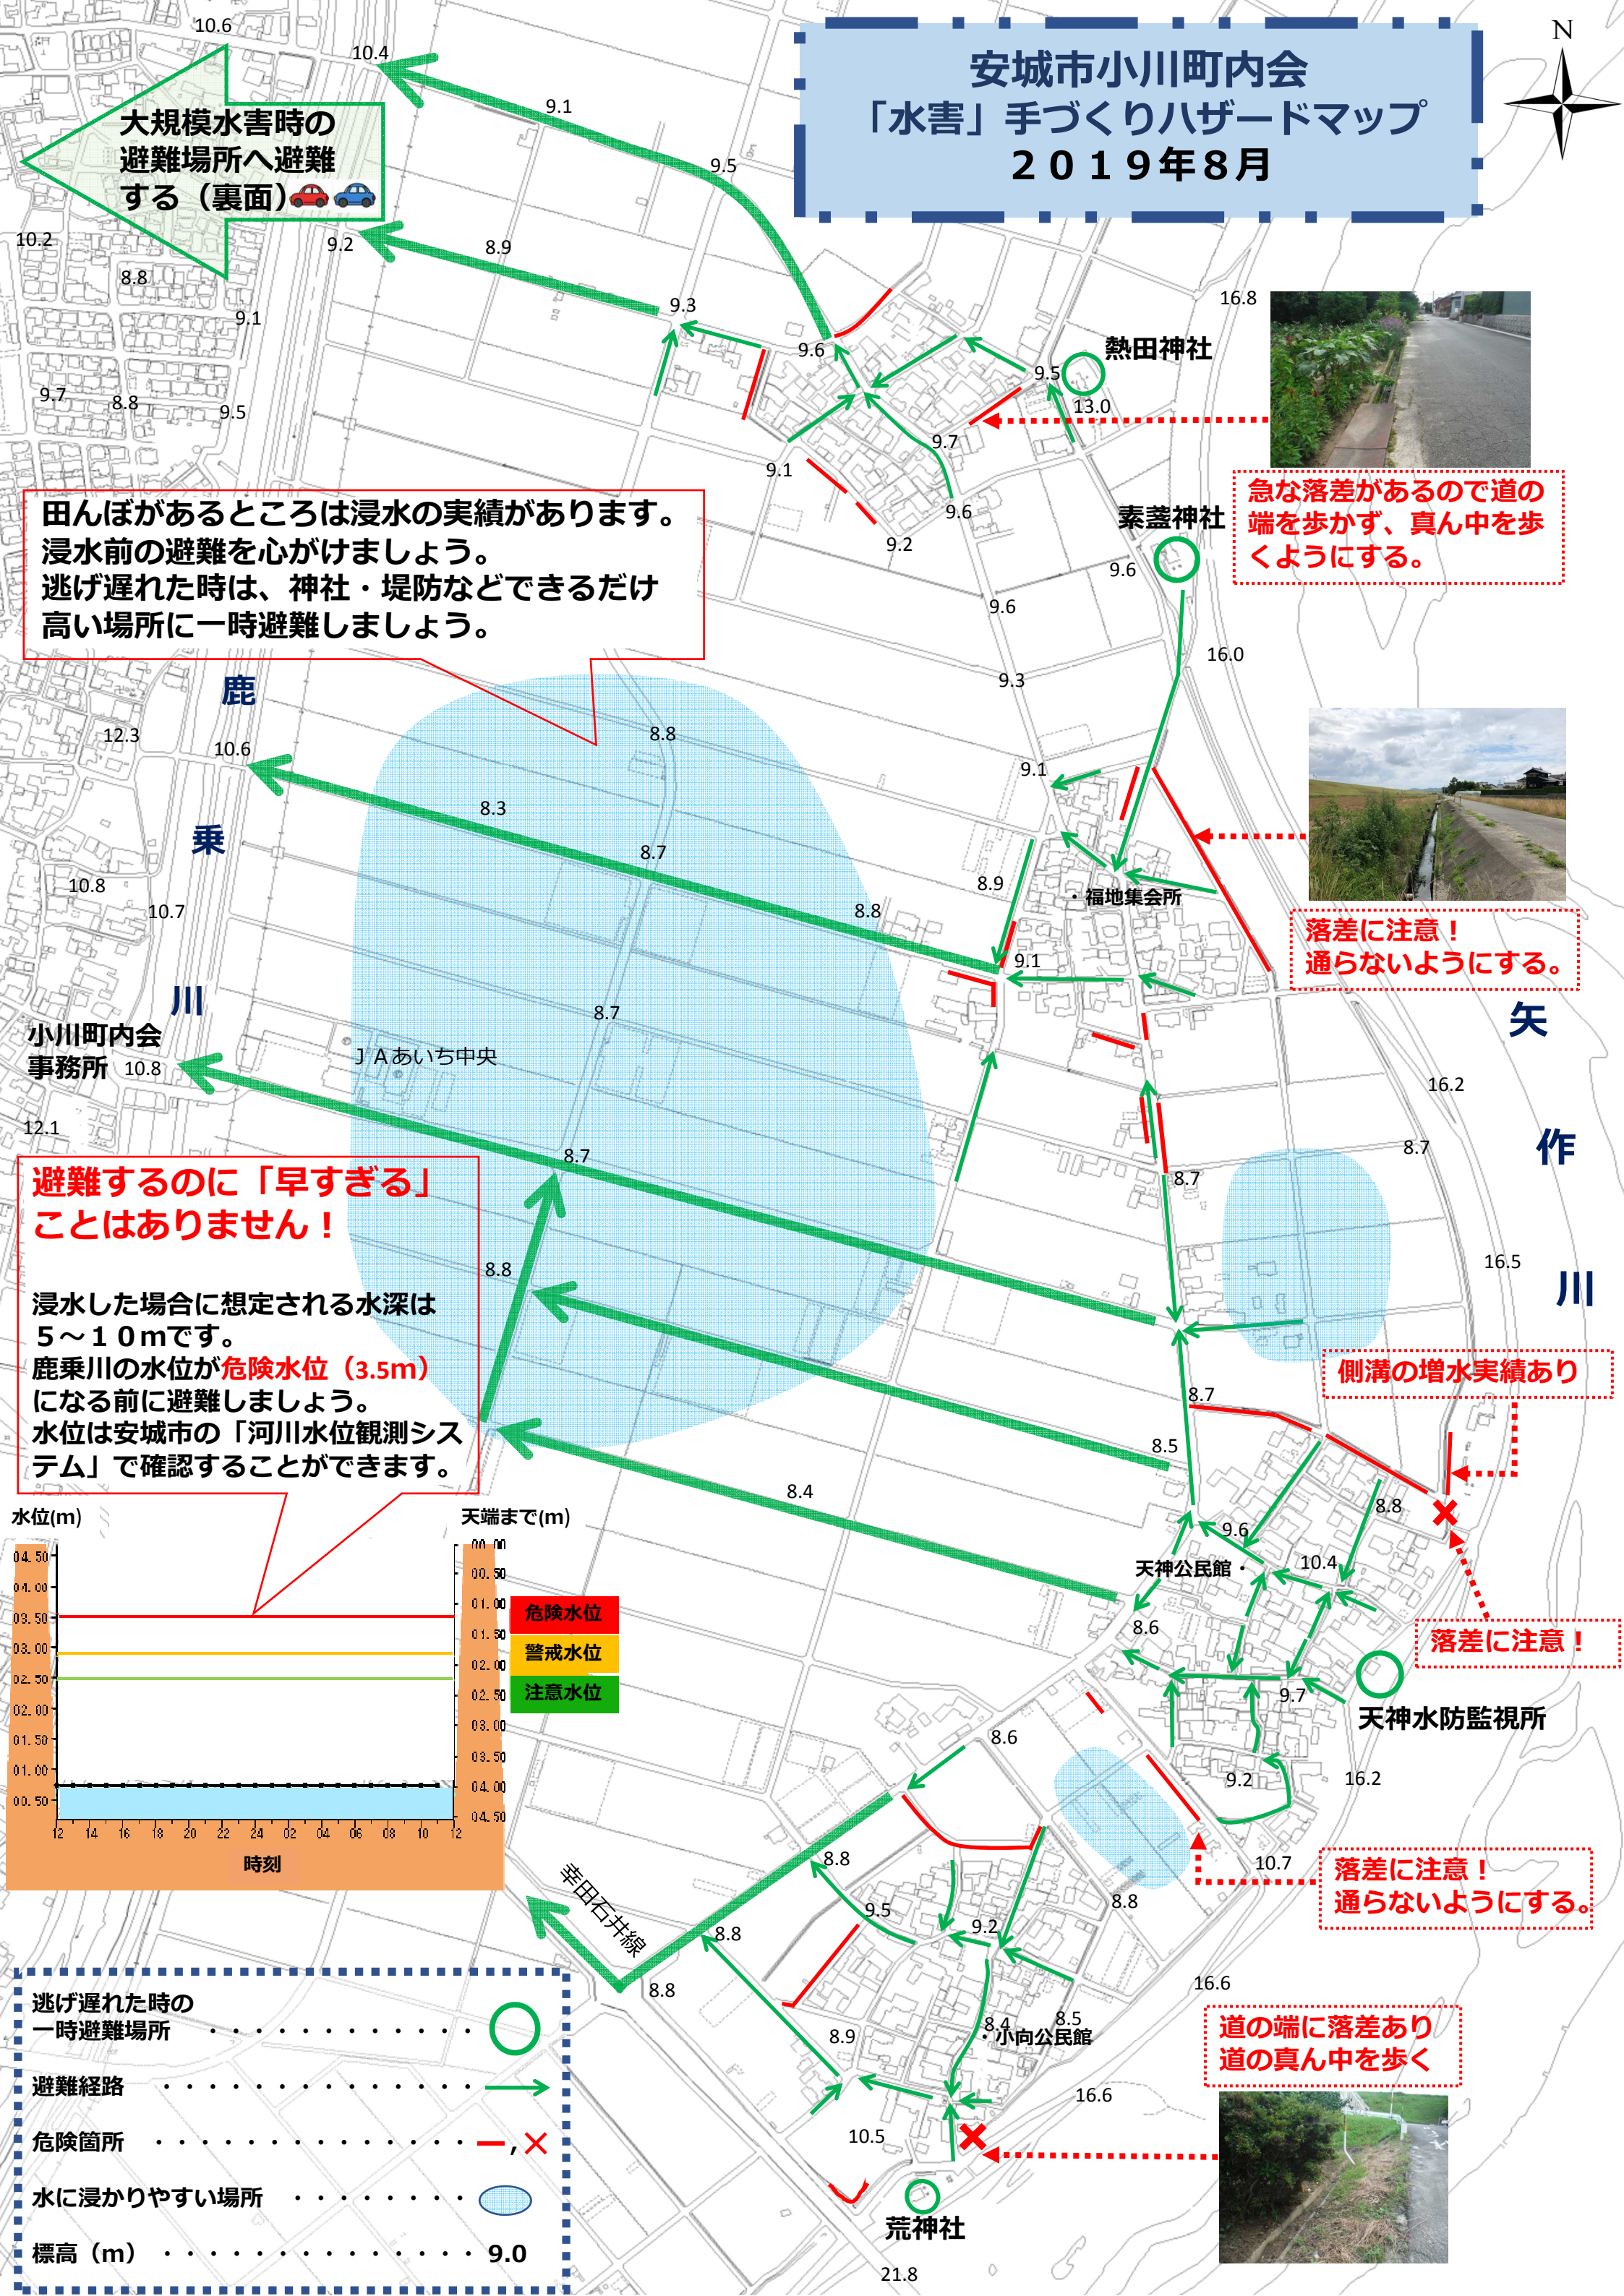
安城市小川町内会
「水害」手づくりハザードマップ
２０１９年８月

N

大規模水害時の避難場所へ避難する（裏面）

10.6
10.4
9.1
9.5
10.2
9.2
8.9
8.8
9.3
9.1
9.7
8.8
9.5
9.6
16.8
熱田神社
9.5
13.0
9.7
9.1
9.6
9.2
素盞神社
9.6
9.6

急な落差があるので道の端を歩かず、真ん中を歩くようにする。

田んぼがあるところは浸水の実績があります。
浸水前の避難を心がけましょう。
逃げ遅れた時は、神社・堤防などできるだけ高い場所に一時避難しましょう。

16.0
9.3
鹿
乗
川
12.3
10.6
8.8
8.3
9.1
8.7
10.8
10.7
8.9
8.8
・福地集会所
落差に注意！
通らないようにする。
9.1
矢
作
川
8.7
小川町内会事務所
10.8
ＪＡあいち中央
16.2
12.1
8.7
8.7
8.8
16.5

避難するのに「早すぎる」ことはありません！

浸水した場合に想定される水深は５～１０mです。
鹿乗川の水位が危険水位（3.5m）になる前に避難しましょう。
水位は安城市の「河川水位観測システム」で確認することができます。

側溝の増水実績あり
8.7
8.5
8.4
8.8
9.6
天神公民館・
10.4
8.6
落差に注意！
9.7
天神水防監視所
8.6
9.2
16.2

水位(m)
天端まで(m)
| 水位 | 天端まで |
|---|---|
| 04.50 | 00.00 |
| 04.00 | 00.50 |
| 03.50 | 01.00 |
| 03.00 | 01.50 |
| 02.50 | 02.00 |
| 02.00 | 02.50 |
| 01.50 | 03.00 |
| 01.00 | 03.50 |
| 00.50 | 04.00 |
| | 04.50 |
12 14 16 18 20 22 24 02 04 06 08 10 12
時刻
危険水位
警戒水位
注意水位

幸田石井線
8.8
10.7
落差に注意！
通らないようにする。
8.8
9.5
9.2
8.8
8.8
16.6
8.9
8.4
8.5
・小向公民館
道の端に落差あり
道の真ん中を歩く
16.6
10.5
荒神社
21.8

逃げ遅れた時の一時避難場所
避難経路
危険箇所
水に浸かりやすい場所
標高（m）　9.0